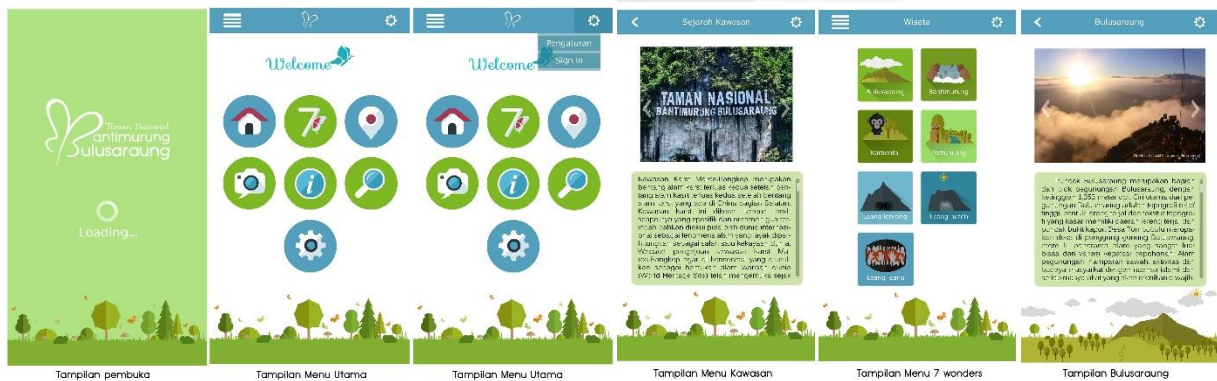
Taman Nasional
Bantimurung
Bulusaraung

Loading...

Tampilan pembuka

Welcome

7

Tampilan Menu Utama

Pengaturan
Sign In

Welcome

7

Tampilan Menu Utama

Sejarah Kawasan

TAMAN NASIONAL
BANTIMURUNG BULUSARAUNG

Kawasan Karst Maros-Pangkep merupakan bentang alam karst terluas kedua setelah bentang alam karst terluas kedua di dunia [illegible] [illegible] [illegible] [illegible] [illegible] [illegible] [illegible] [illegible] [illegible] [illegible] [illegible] (World Heritage Site) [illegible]

Tampilan Menu Kawasan

Wisata

Bulusaraung
Bantimurung
Karaenta
Pattunuang
Leang lonrong
Leang Jarie
Leang-Leang

Tampilan Menu 7 wonders

Bulusaraung

Puncak Bulusaraung merupakan bagian dari deret pegunungan Bulusaraung, dengan ketinggian 1.353 meter dpl. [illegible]

Tampilan Bulusaraung